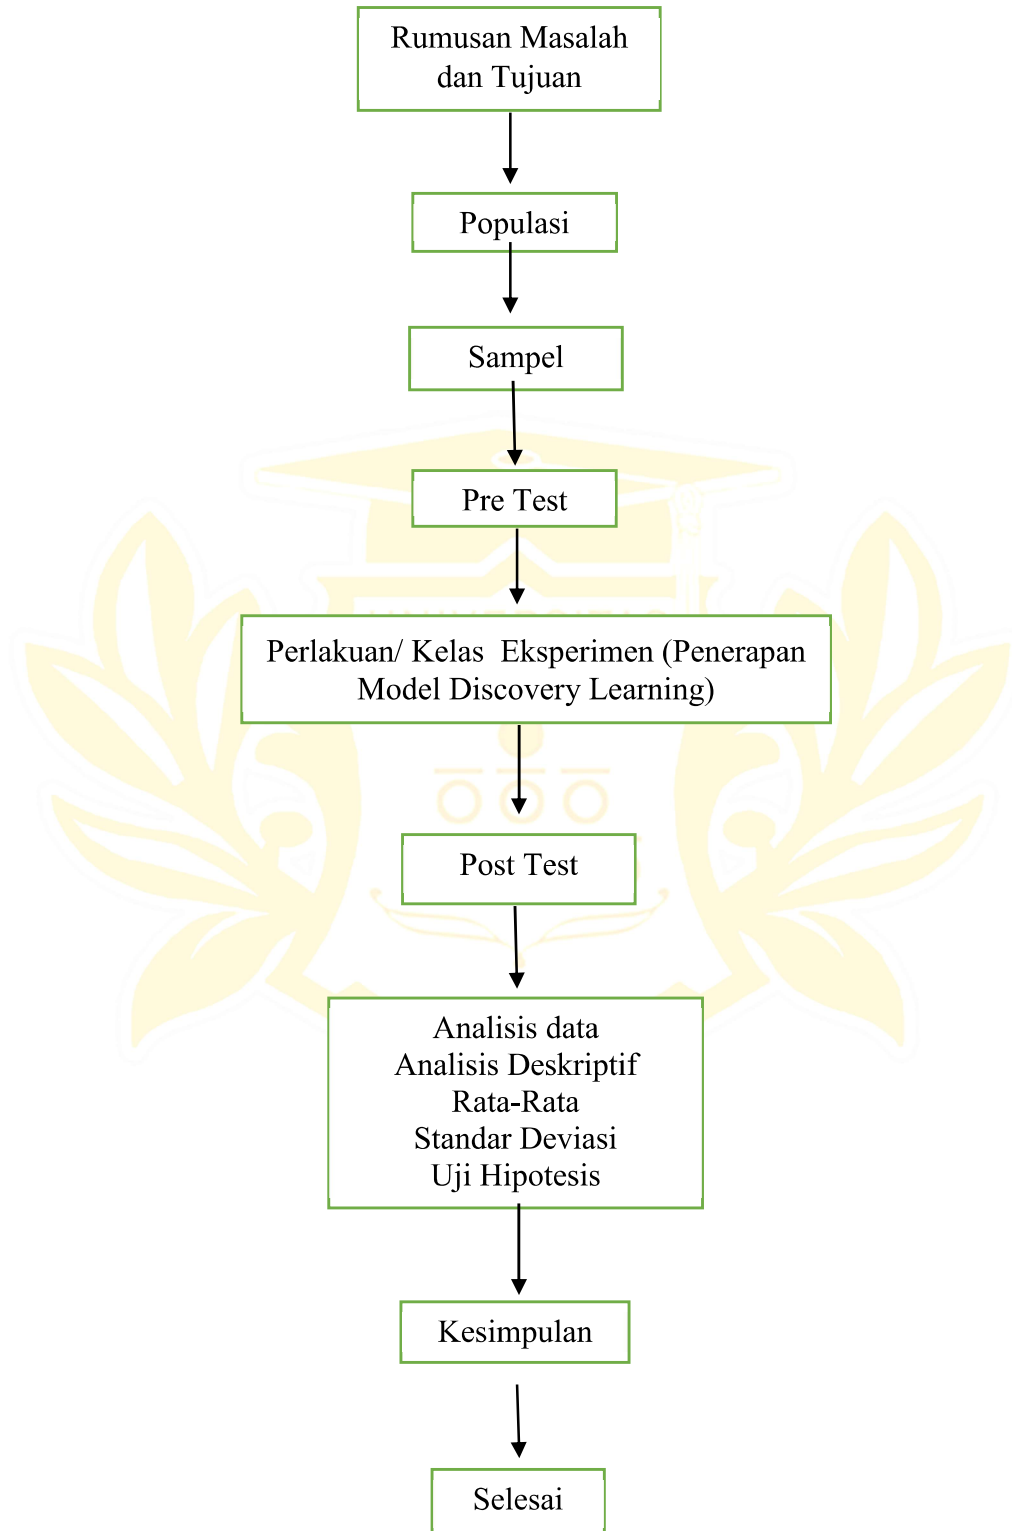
Rumusan Masalah dan Tujuan

Populasi

Sampel

Pre Test

Perlakuan/ Kelas Eksperimen (Penerapan Model Discovery Learning)

Post Test

Analisis data
Analisis Deskriptif
Rata-Rata
Standar Deviasi
Uji Hipotesis

Kesimpulan

Selesai